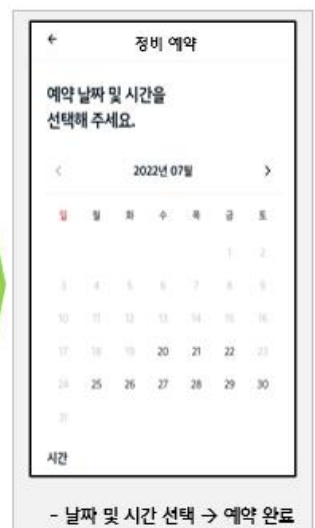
←
정비 예약

예약 날짜 및 시간을
선택해 주세요.

‹ 2022년 07월 ›

| 일 | 월 | 화 | 수 | 목 | 금 | 토 |
|---|---|---|---|---|---|---|
| | | | | | 1 | 2 |
| 3 | 4 | 5 | 6 | 7 | 8 | 9 |
| 10 | 11 | 12 | 13 | 14 | 15 | 16 |
| 17 | 18 | 19 | 20 | 21 | 22 | 23 |
| 24 | 25 | 26 | 27 | 28 | 29 | 30 |
| 31 | | | | | | |

시간

- 날짜 및 시간 선택 → 예약 완료